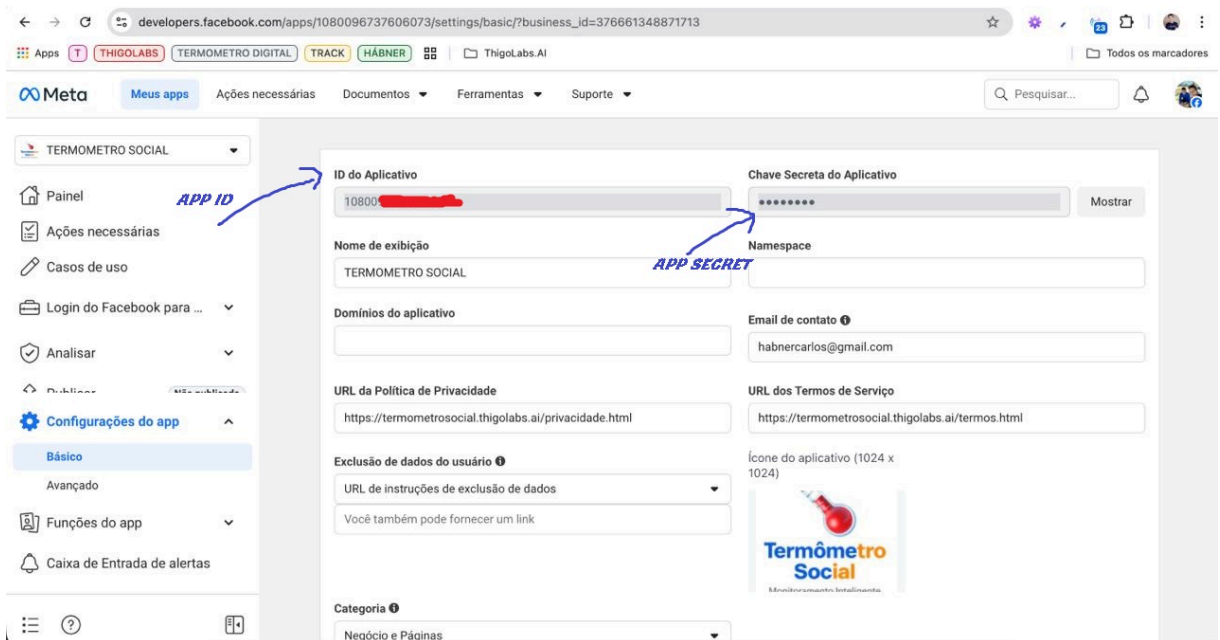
developers.facebook.com/apps/1080096737606073/settings/basic/?business_id=376661348871713

Apps T THIGOLABS TERMOMETRO DIGITAL TRACK HÁBNER ThigoLabs.AI Todos os marcadores

Meta Meus apps Ações necessárias Documentos Ferramentas Suporte Pesquisar...

TERMOMETRO SOCIAL

Painel
Ações necessárias
Casos de uso
Login do Facebook para ...
Analisar
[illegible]
Configurações do app
Básico
Avançado
Funções do app
Caixa de Entrada de alertas

APP ID

ID do Aplicativo
10800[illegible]

Chave Secreta do Aplicativo
••••••••
Mostrar

APP SECRET

Nome de exibição
TERMOMETRO SOCIAL

Namespace

Domínios do aplicativo

Email de contato
habnercarlos@gmail.com

URL da Política de Privacidade
https://termometrosocial.thigolabs.ai/privacidade.html

URL dos Termos de Serviço
https://termometrosocial.thigolabs.ai/termos.html

Exclusão de dados do usuário
URL de instruções de exclusão de dados
Você também pode fornecer um link

Ícone do aplicativo (1024 x 1024)

Termômetro Social
Monitoramento Inteligente

Categoria
Negócio e Páginas